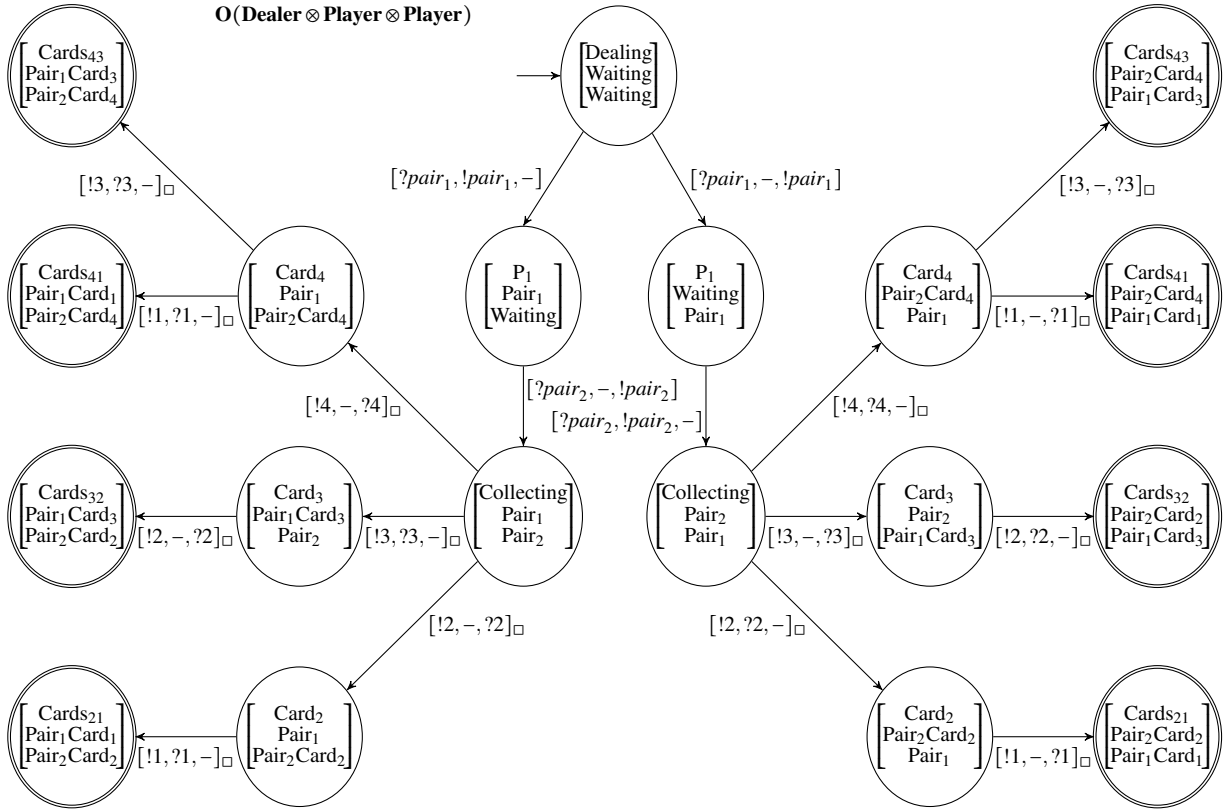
$\mathbf{O}(\mathbf{Dealer} \otimes \mathbf{Player} \otimes \mathbf{Player})$

$\begin{bmatrix}\text{Cards}_{43}\\ \text{Pair}_1\text{Card}_3\\ \text{Pair}_2\text{Card}_4\end{bmatrix}$

$\begin{bmatrix}\text{Dealing}\\ \text{Waiting}\\ \text{Waiting}\end{bmatrix}$

$\begin{bmatrix}\text{Cards}_{43}\\ \text{Pair}_2\text{Card}_4\\ \text{Pair}_1\text{Card}_3\end{bmatrix}$

$[!3,?3,-]_\square$

$[?pair_1,!pair_1,-]$

$[?pair_1,-,!pair_1]$

$[!3,-,?3]_\square$

$\begin{bmatrix}\text{Cards}_{41}\\ \text{Pair}_1\text{Card}_1\\ \text{Pair}_2\text{Card}_4\end{bmatrix}$

$[!1,?1,-]_\square$

$\begin{bmatrix}\text{Card}_4\\ \text{Pair}_1\\ \text{Pair}_2\text{Card}_4\end{bmatrix}$

$\begin{bmatrix}\text{P}_1\\ \text{Pair}_1\\ \text{Waiting}\end{bmatrix}$

$\begin{bmatrix}\text{P}_1\\ \text{Waiting}\\ \text{Pair}_1\end{bmatrix}$

$\begin{bmatrix}\text{Card}_4\\ \text{Pair}_2\text{Card}_4\\ \text{Pair}_1\end{bmatrix}$

$[!1,-,?1]_\square$

$\begin{bmatrix}\text{Cards}_{41}\\ \text{Pair}_2\text{Card}_4\\ \text{Pair}_1\text{Card}_1\end{bmatrix}$

$[?pair_2,-,!pair_2]$

$[!4,-,?4]_\square$

$[?pair_2,!pair_2,-]$

$[!4,?4,-]_\square$

$\begin{bmatrix}\text{Cards}_{32}\\ \text{Pair}_1\text{Card}_3\\ \text{Pair}_2\text{Card}_2\end{bmatrix}$

$[!2,-,?2]_\square$

$\begin{bmatrix}\text{Card}_3\\ \text{Pair}_1\text{Card}_3\\ \text{Pair}_2\end{bmatrix}$

$[!3,?3,-]_\square$

$\begin{bmatrix}\text{Collecting}\\ \text{Pair}_1\\ \text{Pair}_2\end{bmatrix}$

$\begin{bmatrix}\text{Collecting}\\ \text{Pair}_2\\ \text{Pair}_1\end{bmatrix}$

$[!3,-,?3]_\square$

$\begin{bmatrix}\text{Card}_3\\ \text{Pair}_2\\ \text{Pair}_1\text{Card}_3\end{bmatrix}$

$[!2,?2,-]_\square$

$\begin{bmatrix}\text{Cards}_{32}\\ \text{Pair}_2\text{Card}_2\\ \text{Pair}_1\text{Card}_3\end{bmatrix}$

$[!2,-,?2]_\square$

$[!2,?2,-]_\square$

$\begin{bmatrix}\text{Cards}_{21}\\ \text{Pair}_1\text{Card}_1\\ \text{Pair}_2\text{Card}_2\end{bmatrix}$

$[!1,?1,-]_\square$

$\begin{bmatrix}\text{Card}_2\\ \text{Pair}_1\\ \text{Pair}_2\text{Card}_2\end{bmatrix}$

$\begin{bmatrix}\text{Card}_2\\ \text{Pair}_2\text{Card}_2\\ \text{Pair}_1\end{bmatrix}$

$[!1,-,?1]_\square$

$\begin{bmatrix}\text{Cards}_{21}\\ \text{Pair}_2\text{Card}_2\\ \text{Pair}_1\text{Card}_1\end{bmatrix}$